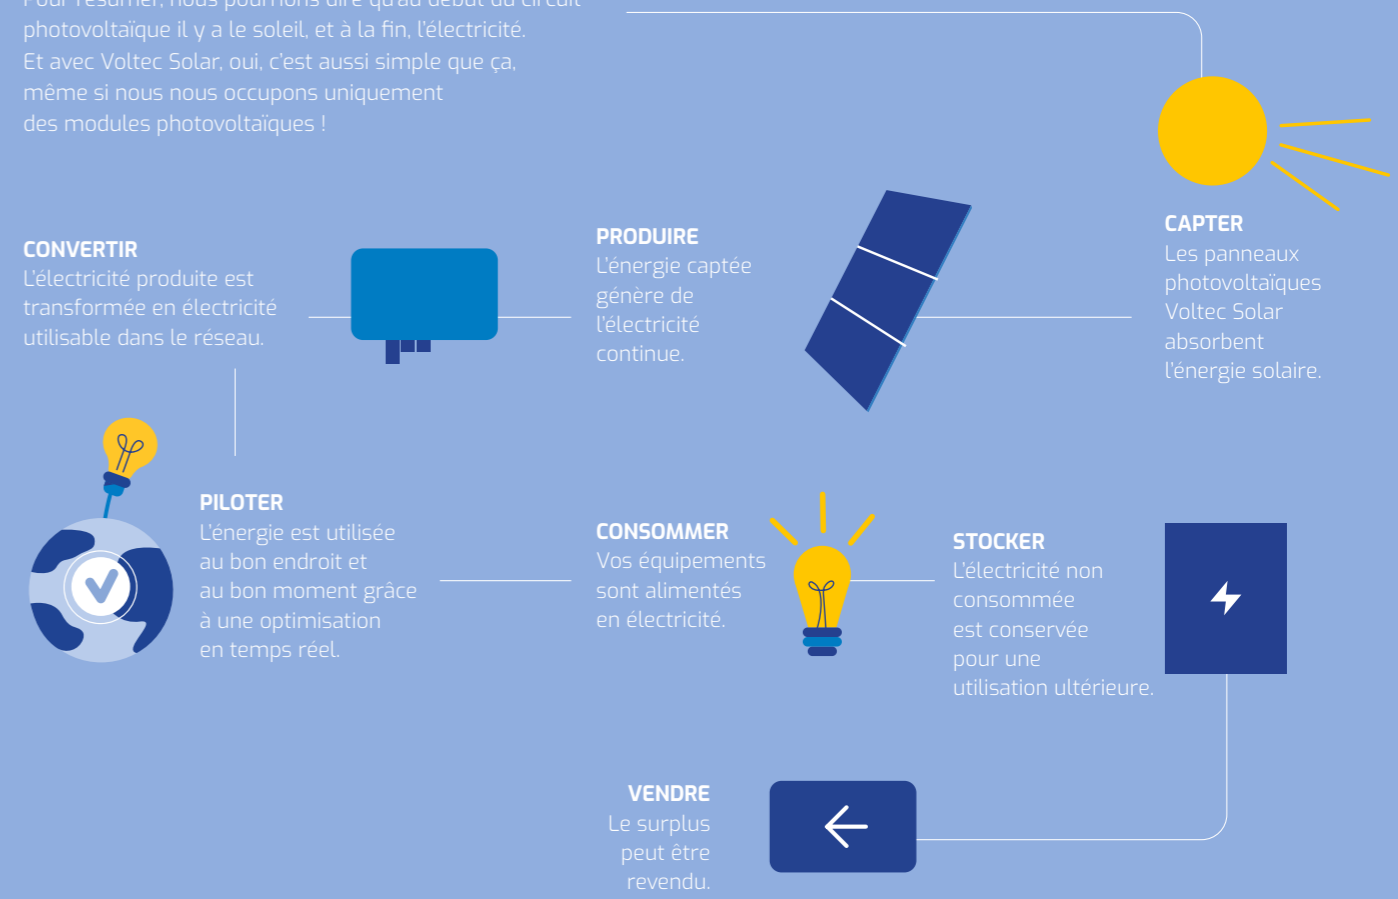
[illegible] photovoltaïque il y a le soleil, et à la fin, l'électricité. Et avec Voltec Solar, oui, c'est aussi simple que ça, même si nous nous occupons uniquement des modules photovoltaïques !

CAPTER
Les panneaux photovoltaïques Voltec Solar absorbent l'énergie solaire.

PRODUIRE
L'énergie captée génère de l'électricité continue.

CONVERTIR
L'électricité produite est transformée en électricité utilisable dans le réseau.

PILOTER
L'énergie est utilisée au bon endroit et au bon moment grâce à une optimisation en temps réel.

CONSOMMER
Vos équipements sont alimentés en électricité.

STOCKER
L'électricité non consommée est conservée pour une utilisation ultérieure.

VENDRE
Le surplus peut être revendu.